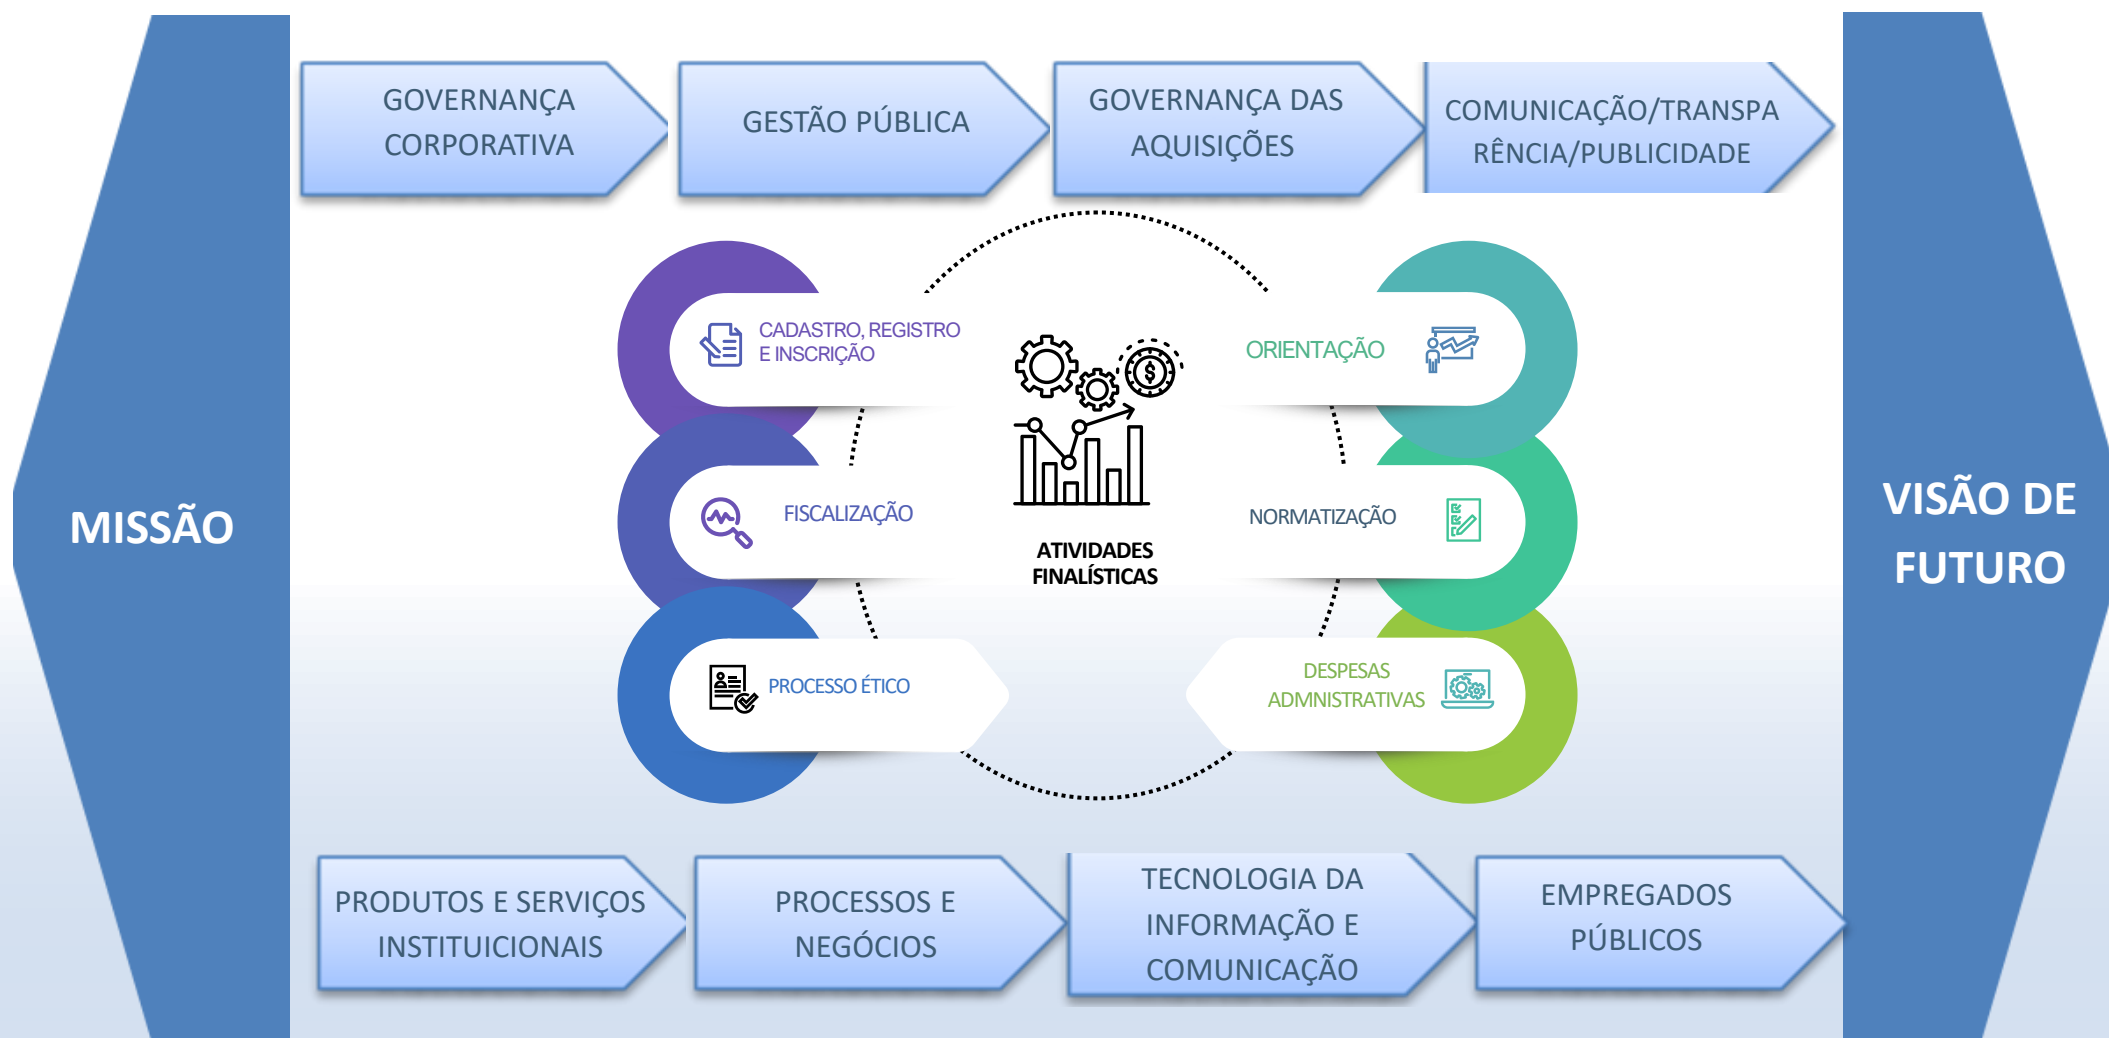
MISSÃO

GOVERNANÇA CORPORATIVA

GESTÃO PÚBLICA

GOVERNANÇA DAS AQUISIÇÕES

COMUNICAÇÃO/TRANSPARÊNCIA/PUBLICIDADE

CADASTRO, REGISTRO E INSCRIÇÃO

ORIENTAÇÃO

FISCALIZAÇÃO

ATIVIDADES FINALÍSTICAS

NORMATIZAÇÃO

PROCESSO ÉTICO

DESPESAS ADMNISTRATIVAS

PRODUTOS E SERVIÇOS INSTITUICIONAIS

PROCESSOS E NEGÓCIOS

TECNOLOGIA DA INFORMAÇÃO E COMUNICAÇÃO

EMPREGADOS PÚBLICOS

VISÃO DE FUTURO